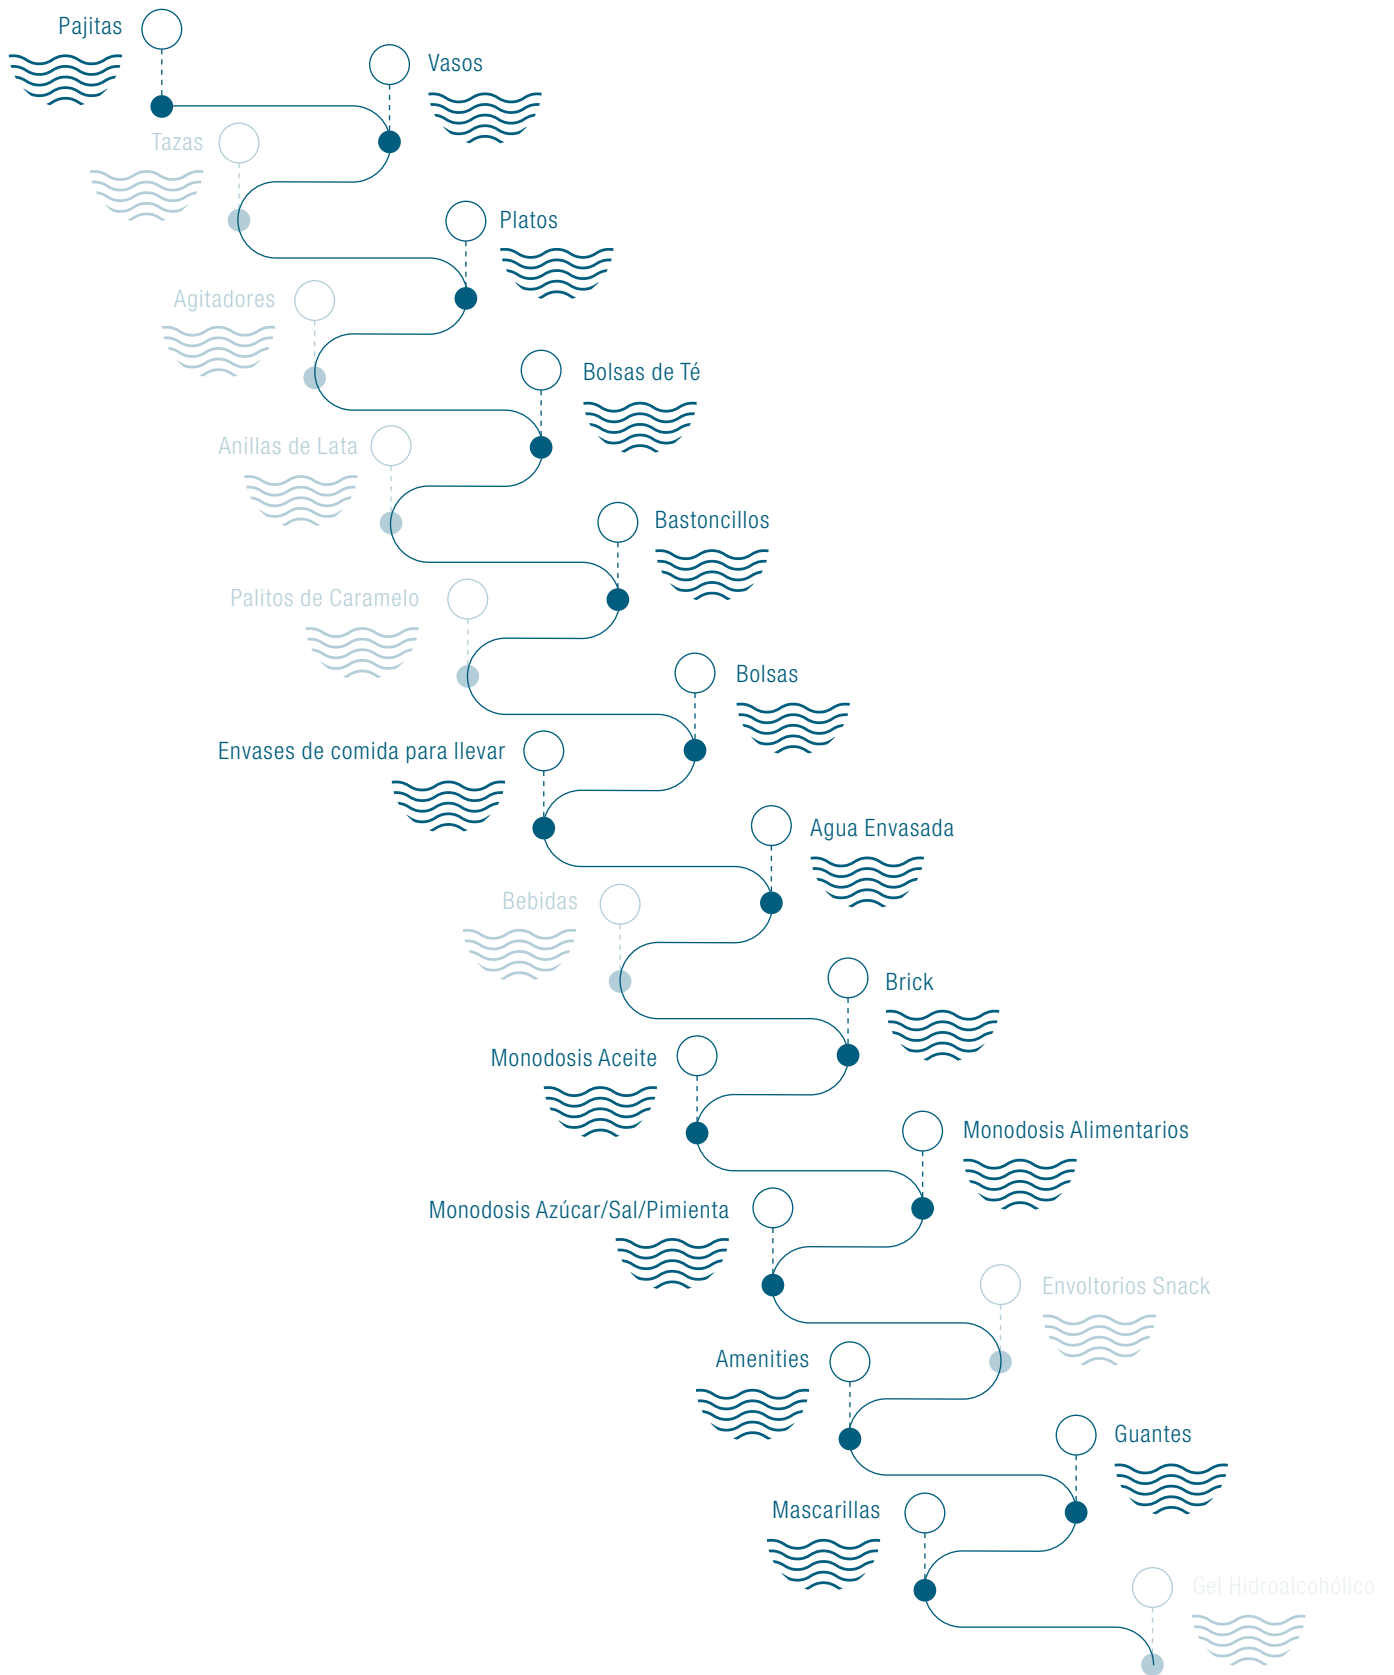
Pajitas

Vasos

Tazas

Platos

Agitadores

Bolsas de Té

Anillas de Lata

Bastoncillos

Palitos de Caramelo

Bolsas

Envases de comida para llevar

Agua Envasada

Bebidas

Brick

Monodosis Aceite

Monodosis Alimentarios

Monodosis Azúcar/Sal/Pimienta

Envoltorios Snack

Amenities

Guantes

Mascarillas

Gel Hidroalcohólico